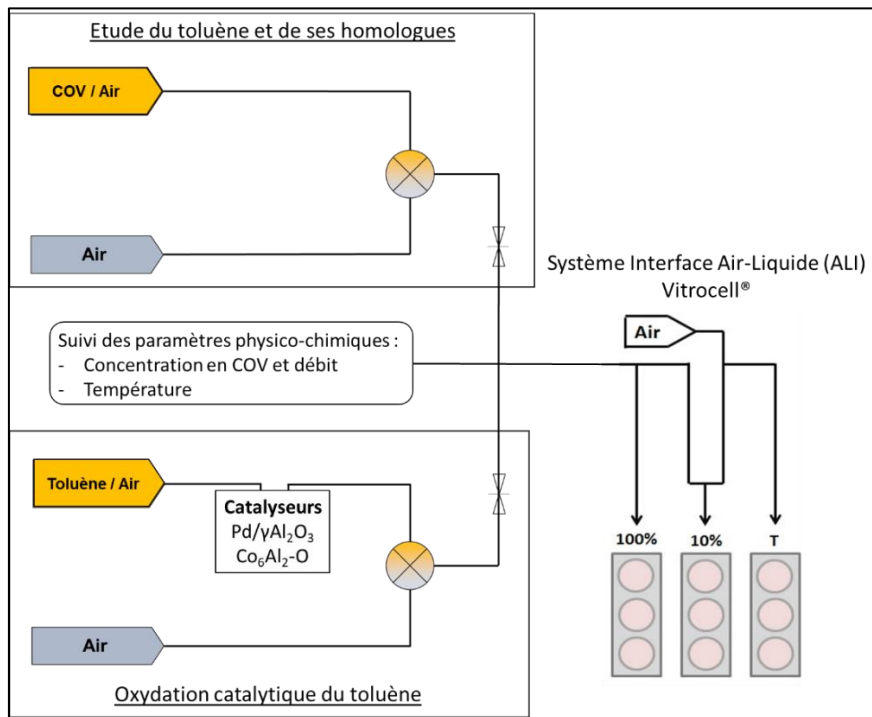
Etude du toluène et de ses homologues

COV / Air

Air

Système Interface Air-Liquide (ALI)
Vitrocell®

Suivi des paramètres physico-chimiques :
- Concentration en COV et débit
- Température

Air

Toluène / Air

Catalyseurs
Pd/$\gamma Al_2O_3$
$Co_6Al_2$-O

100%

10%

T

Air

Oxydation catalytique du toluène